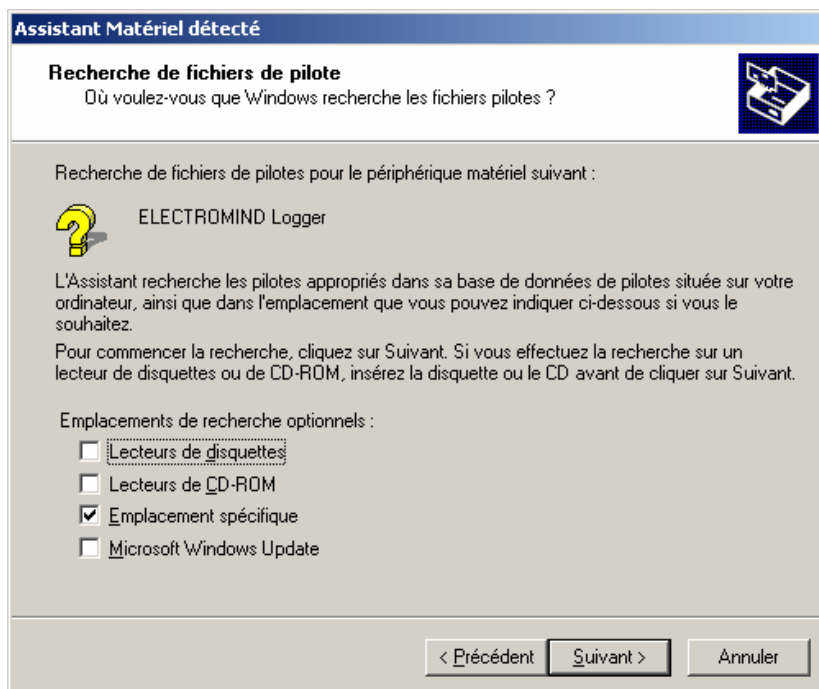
Assistant Matériel détecté

Recherche de fichiers de pilote
Où voulez-vous que Windows recherche les fichiers pilotes ?

Recherche de fichiers de pilotes pour le périphérique matériel suivant :

ELECTROMIND Logger

L'Assistant recherche les pilotes appropriés dans sa base de données de pilotes située sur votre ordinateur, ainsi que dans l'emplacement que vous pouvez indiquer ci-dessous si vous le souhaitez.

Pour commencer la recherche, cliquez sur Suivant. Si vous effectuez la recherche sur un lecteur de disquettes ou de CD-ROM, insérez la disquette ou le CD avant de cliquer sur Suivant.

Emplacements de recherche optionnels :

☐ Lecteurs de disquettes
☐ Lecteurs de CD-ROM
☑ Emplacement spécifique
☐ Microsoft Windows Update

< Précédent | Suivant > | Annuler